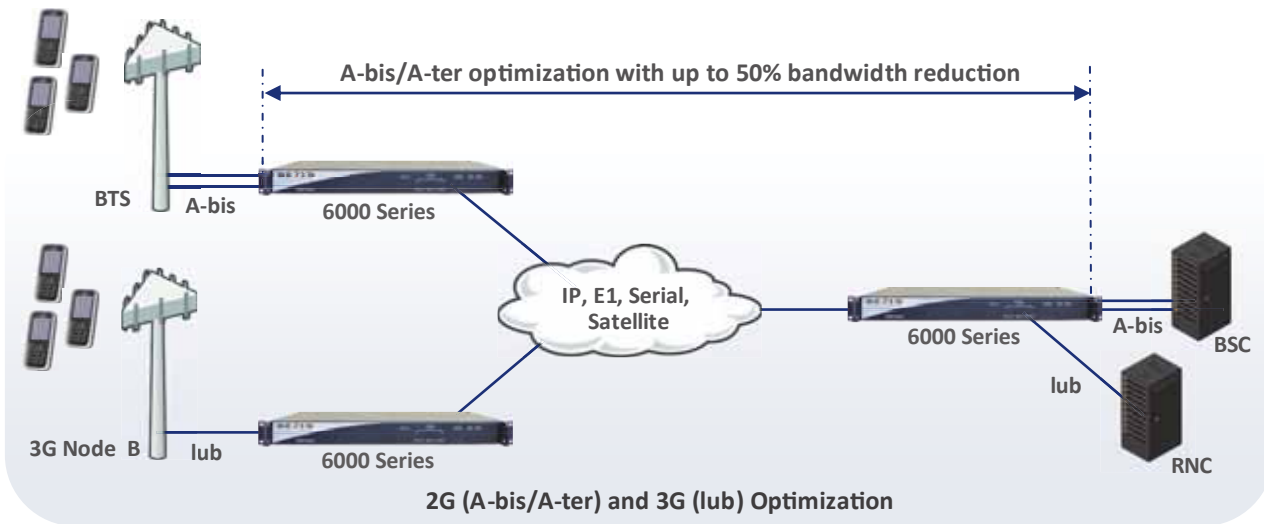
A-bis/A-ter optimization with up to 50% bandwidth reduction

BTS

A-bis

6000 Series

IP, E1, Serial, Satellite

6000 Series

A-bis

BSC

lub

RNC

3G Node B

lub

6000 Series

2G (A-bis/A-ter) and 3G (lub) Optimization